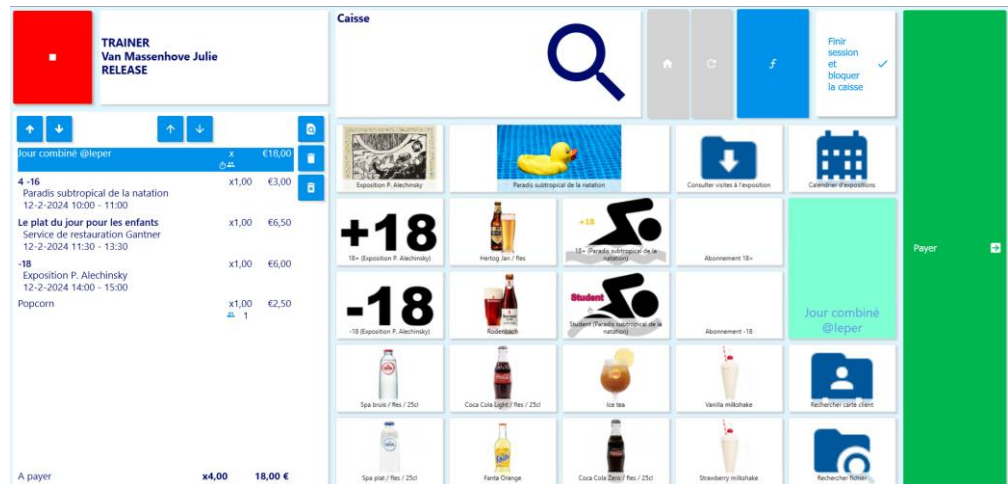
TRAINER
Van Massenhove Julie
RELEASE

Caisse

Finir session et bloquer la caisse

Jour combiné @Ieper x €18,00

4 -16 x1,00 €3,00
Paradis subtropical de la natation
12-2-2024 10:00 - 11:00

Le plat du jour pour les enfants x1,00 €6,50
Service de restauration Gantner
12-2-2024 11:30 - 13:30

-18 x1,00 €6,00
Exposition P. Alechinsky
12-2-2024 14:00 - 15:00

Popcorn x1,00 €2,50
1

A payer x4,00 18,00 €

Exposition P. Alechinsky
Paradis subtropical de la natation
Consulter visites à l'exposition
Calendrier d'expositions
Payer

+18
18+ (Exposition P. Alechinsky)
Hertog Jan / fles
+18
18+ (Paradis subtropical de la natation)
Abonnement 18+

-18
-18 (Exposition P. Alechinsky)
Rodenbach
Student
Student (Paradis subtropical de la natation)
Abonnement -18
Jour combiné @Ieper

Spa bruis / fles / 25cl
Coca Cola Light / fles / 25cl
Ice tea
Vanilla milkshake
Rechercher carte client

Spa plat / fles / 25cl
Fanta Orange
Coca Cola Zero / fles / 25cl
Strawberry milkshake
Rechercher fichier